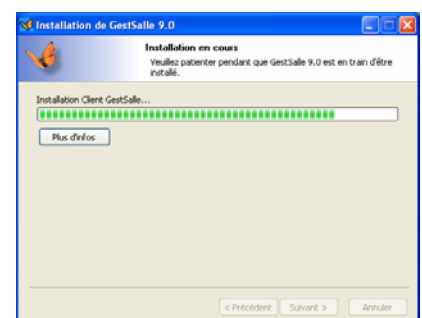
Installation de GestSalle 9.0

Installation en cours
Veuillez patienter pendant que GestSalle 9.0 est en train d'être installé.

Installation Client GestSalle...

Plus d'infos

< Précédent
Suivant >
Annuler